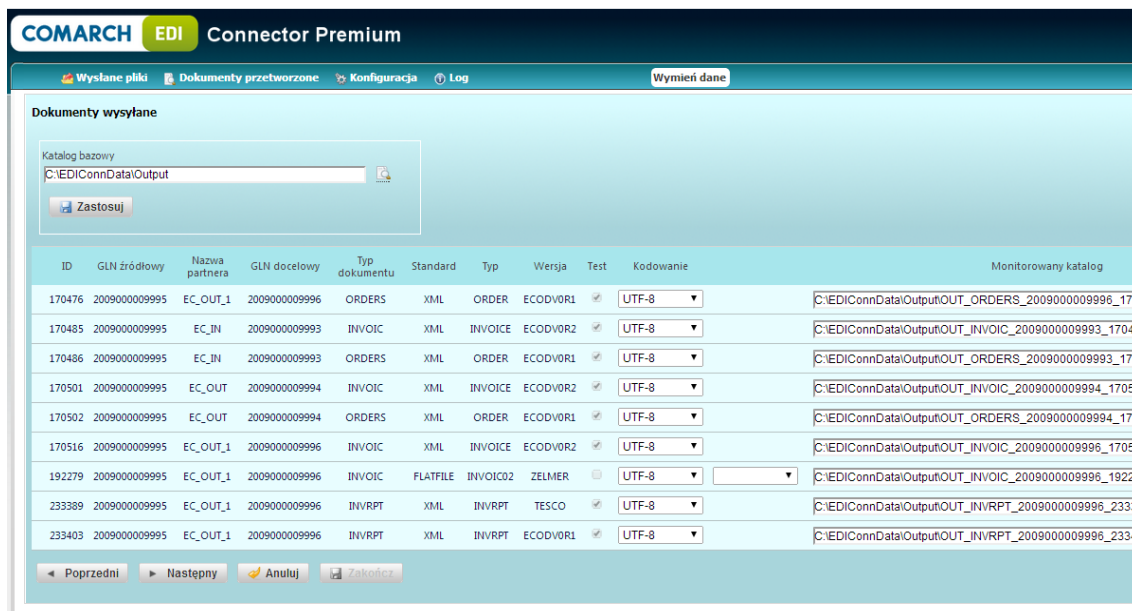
COMARCH EDI Connector Premium

Wysłane pliki   Dokumenty przetworzone   Konfiguracja   Log   Wymień dane

Dokumenty wysyłane

Katalog bazowy
C:\EDIConnData\Output

Zastosuj

| ID | GLN źródłowy | Nazwa partnera | GLN docelowy | Typ dokumentu | Standard | Typ | Wersja | Test | Kodowanie | | Monitorowany katalog |
|---|---|---|---|---|---|---|---|---|---|---|---|
| 170476 | 2009000009995 | EC_OUT_1 | 2009000009996 | ORDERS | XML | ORDER | ECODV0R1 | | UTF-8 | | C:\EDIConnData\Output\OUT_ORDERS_2009000009996_17 |
| 170485 | 2009000009995 | EC_IN | 2009000009993 | INVOIC | XML | INVOICE | ECODV0R2 | | UTF-8 | | C:\EDIConnData\Output\OUT_INVOIC_2009000009993_1704 |
| 170486 | 2009000009995 | EC_IN | 2009000009993 | ORDERS | XML | ORDER | ECODV0R1 | | UTF-8 | | C:\EDIConnData\Output\OUT_ORDERS_2009000009993_17 |
| 170501 | 2009000009995 | EC_OUT | 2009000009994 | INVOIC | XML | INVOICE | ECODV0R2 | | UTF-8 | | C:\EDIConnData\Output\OUT_INVOIC_2009000009994_1705 |
| 170502 | 2009000009995 | EC_OUT | 2009000009994 | ORDERS | XML | ORDER | ECODV0R1 | | UTF-8 | | C:\EDIConnData\Output\OUT_ORDERS_2009000009994_17 |
| 170516 | 2009000009995 | EC_OUT_1 | 2009000009996 | INVOIC | XML | INVOICE | ECODV0R2 | | UTF-8 | | C:\EDIConnData\Output\OUT_INVOIC_2009000009996_1705 |
| 192279 | 2009000009995 | EC_OUT_1 | 2009000009996 | INVOIC | FLATFILE | INVOIC02 | ZELMER | | UTF-8 | | C:\EDIConnData\Output\OUT_INVOIC_2009000009996_1922 |
| 233389 | 2009000009995 | EC_OUT_1 | 2009000009996 | INVRPT | XML | INVRPT | TESCO | | UTF-8 | | C:\EDIConnData\Output\OUT_INVRPT_2009000009996_233 |
| 233403 | 2009000009995 | EC_OUT_1 | 2009000009996 | INVRPT | XML | INVRPT | ECODV0R1 | | UTF-8 | | C:\EDIConnData\Output\OUT_INVRPT_2009000009996_233 |

Poprzedni   Następny   Anuluj   Zakończ